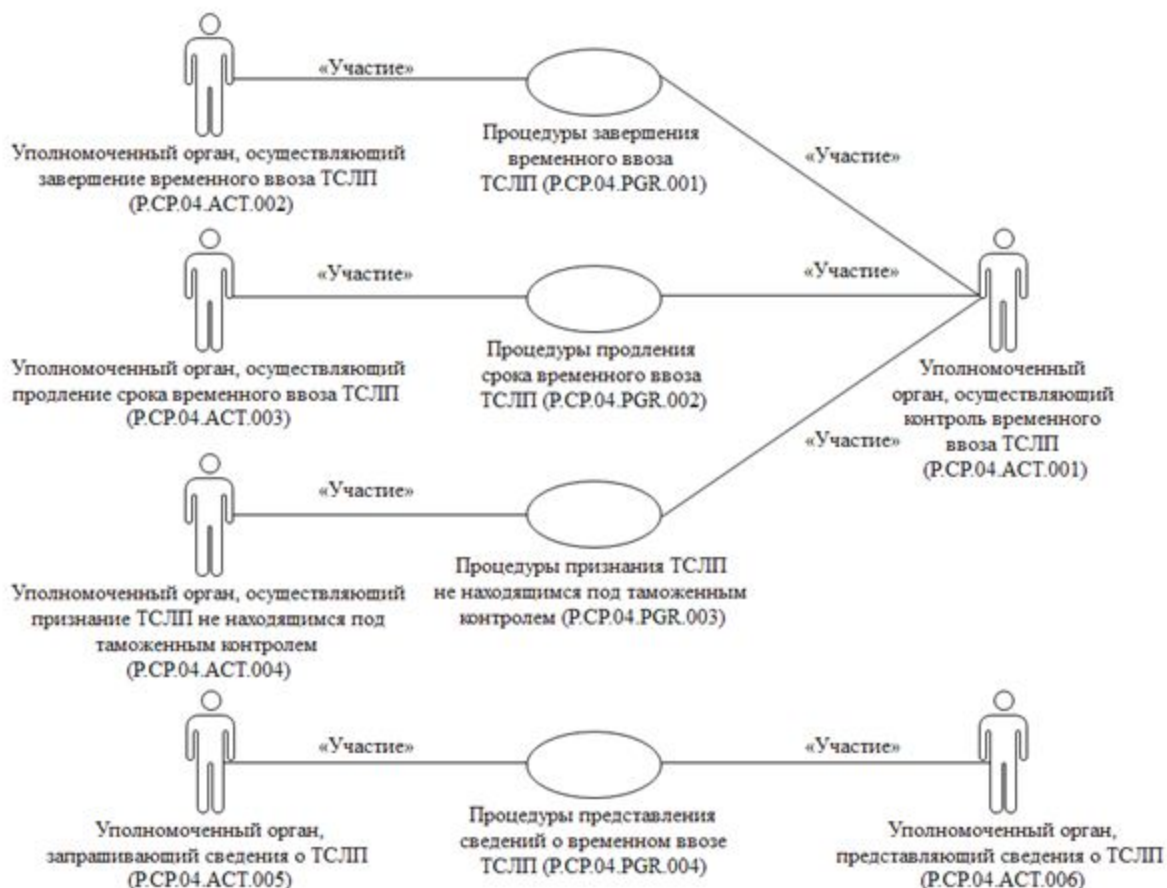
«Участие»

Уполномоченный орган, осуществляющий завершение временного ввоза ТСЛП (P.CP.04.ACT.002)

Процедуры завершения временного ввоза ТСЛП (P.CP.04.PGR.001)

«Участие»

«Участие»

«Участие»

Уполномоченный орган, осуществляющий продление срока временного ввоза ТСЛП (P.CP.04.ACT.003)

Процедуры продления срока временного ввоза ТСЛП (P.CP.04.PGR.002)

Уполномоченный орган, осуществляющий контроль временного ввоза ТСЛП (P.CP.04.ACT.001)

«Участие»

«Участие»

Уполномоченный орган, осуществляющий признание ТСЛП не находящимся под таможенным контролем (P.CP.04.ACT.004)

Процедуры признания ТСЛП не находящимся под таможенным контролем (P.CP.04.PGR.003)

«Участие»

«Участие»

Уполномоченный орган, запрашивающий сведения о ТСЛП (P.CP.04.ACT.005)

Процедуры представления сведений о временном ввозе ТСЛП (P.CP.04.PGR.004)

Уполномоченный орган, представляющий сведения о ТСЛП (P.CP.04.ACT.006)